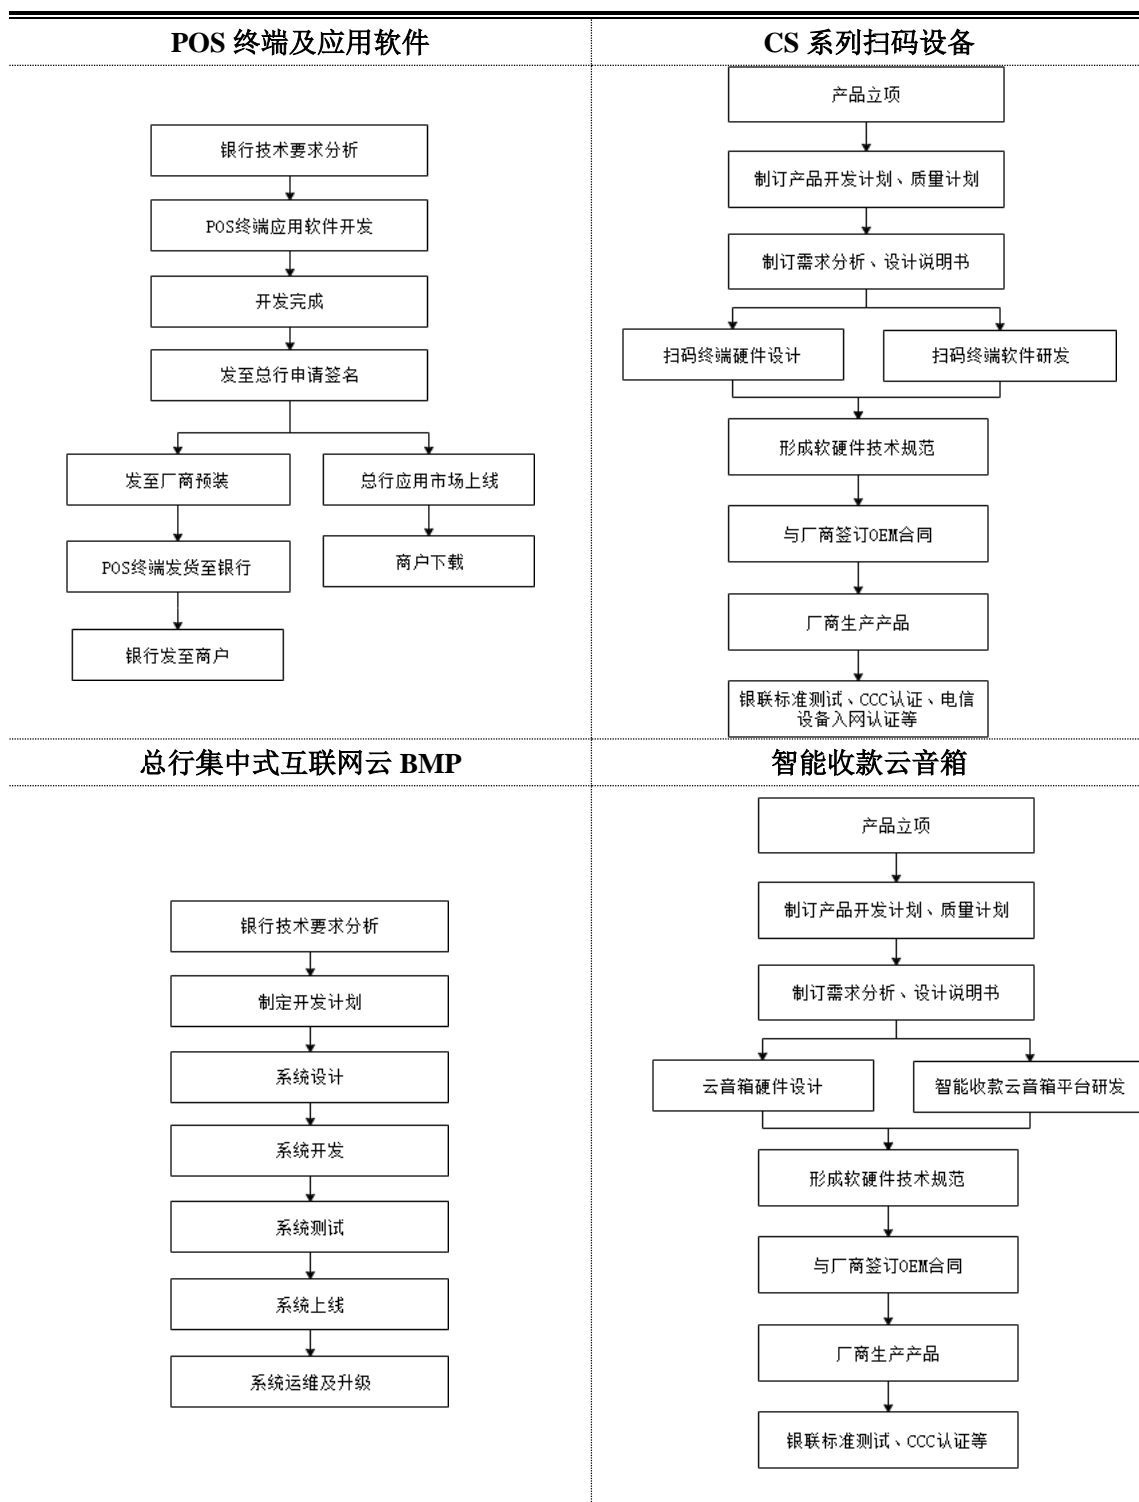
POS 终端及应用软件

银行技术要求分析
POS终端应用软件开发
开发完成
发至总行申请签名
发至厂商预装
总行应用市场上线
POS终端发货至银行
商户下载
银行发至商户

CS 系列扫码设备

产品立项
制订产品开发计划、质量计划
制订需求分析、设计说明书
扫码终端硬件设计
扫码终端软件研发
形成软硬件技术规范
与厂商签订OEM合同
厂商生产产品
银联标准测试、CCC认证、电信设备入网认证等

总行集中式互联网云 BMP

银行技术要求分析
制定开发计划
系统设计
系统开发
系统测试
系统上线
系统运维及升级

智能收款云音箱

产品立项
制订产品开发计划、质量计划
制订需求分析、设计说明书
云音箱硬件设计
智能收款云音箱平台研发
形成软硬件技术规范
与厂商签订OEM合同
厂商生产产品
银联标准测试、CCC认证等